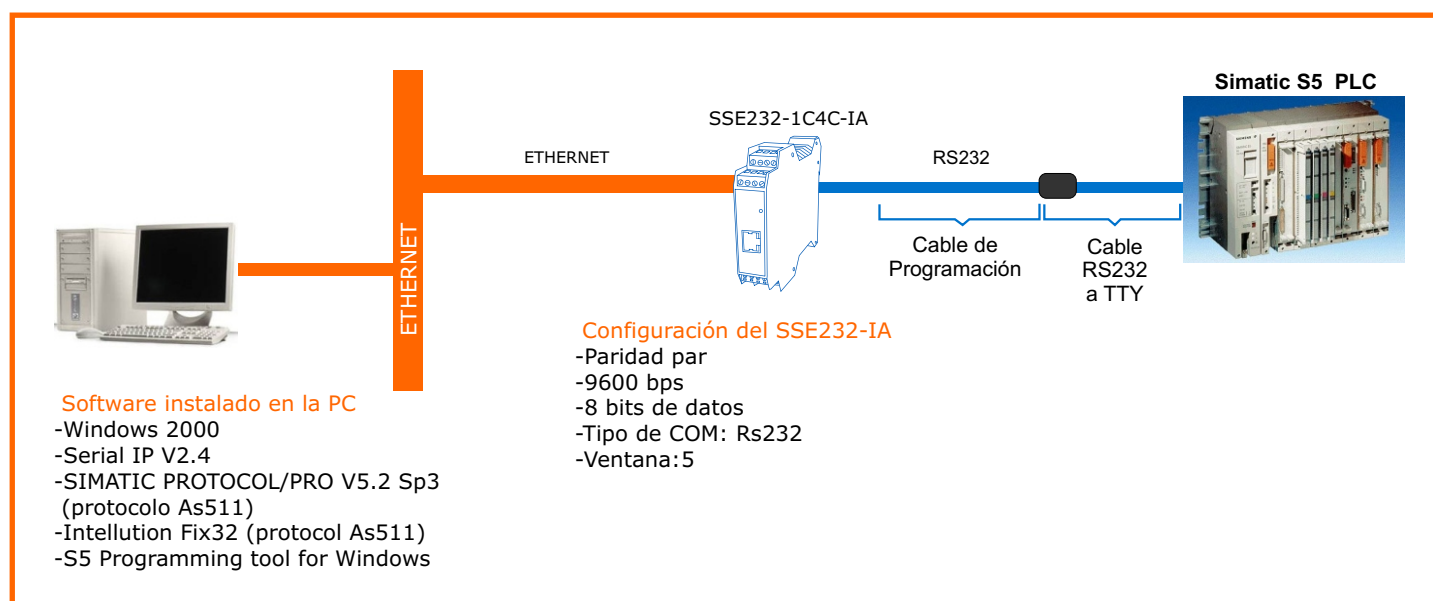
Simatic S5 PLC

SSE232-1C4C-IA

ETHERNET

RS232

ETHERNET

Cable de Programación

Cable RS232 a TTY

Configuración del SSE232-IA
-Paridad par
-9600 bps
-8 bits de datos
-Tipo de COM: Rs232
-Ventana:5

Software instalado en la PC
-Windows 2000
-Serial IP V2.4
-SIMATIC PROTOCOL/PRO V5.2 Sp3 (protocolo As511)
-Intellution Fix32 (protocol As511)
-S5 Programming tool for Windows